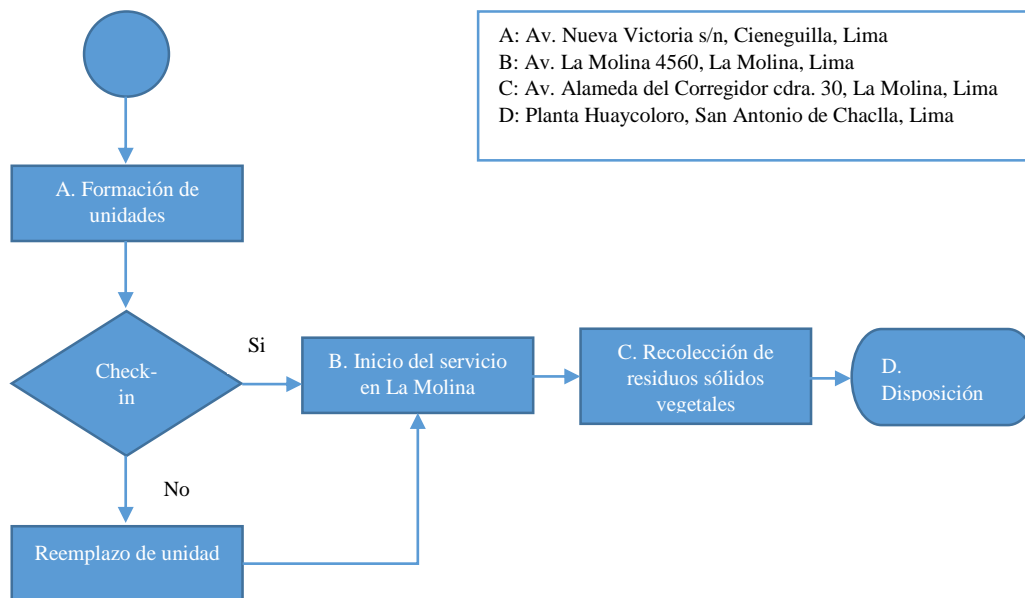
A: Av. Nueva Victoria s/n, Cieneguilla, Lima
B: Av. La Molina 4560, La Molina, Lima
C: Av. Alameda del Corregidor cdra. 30, La Molina, Lima
D: Planta Huaycoloro, San Antonio de Chaclla, Lima

A. Formación de unidades

Check-in

Si

No

B. Inicio del servicio en La Molina

C. Recolección de residuos sólidos vegetales

D. Disposición

Reemplazo de unidad